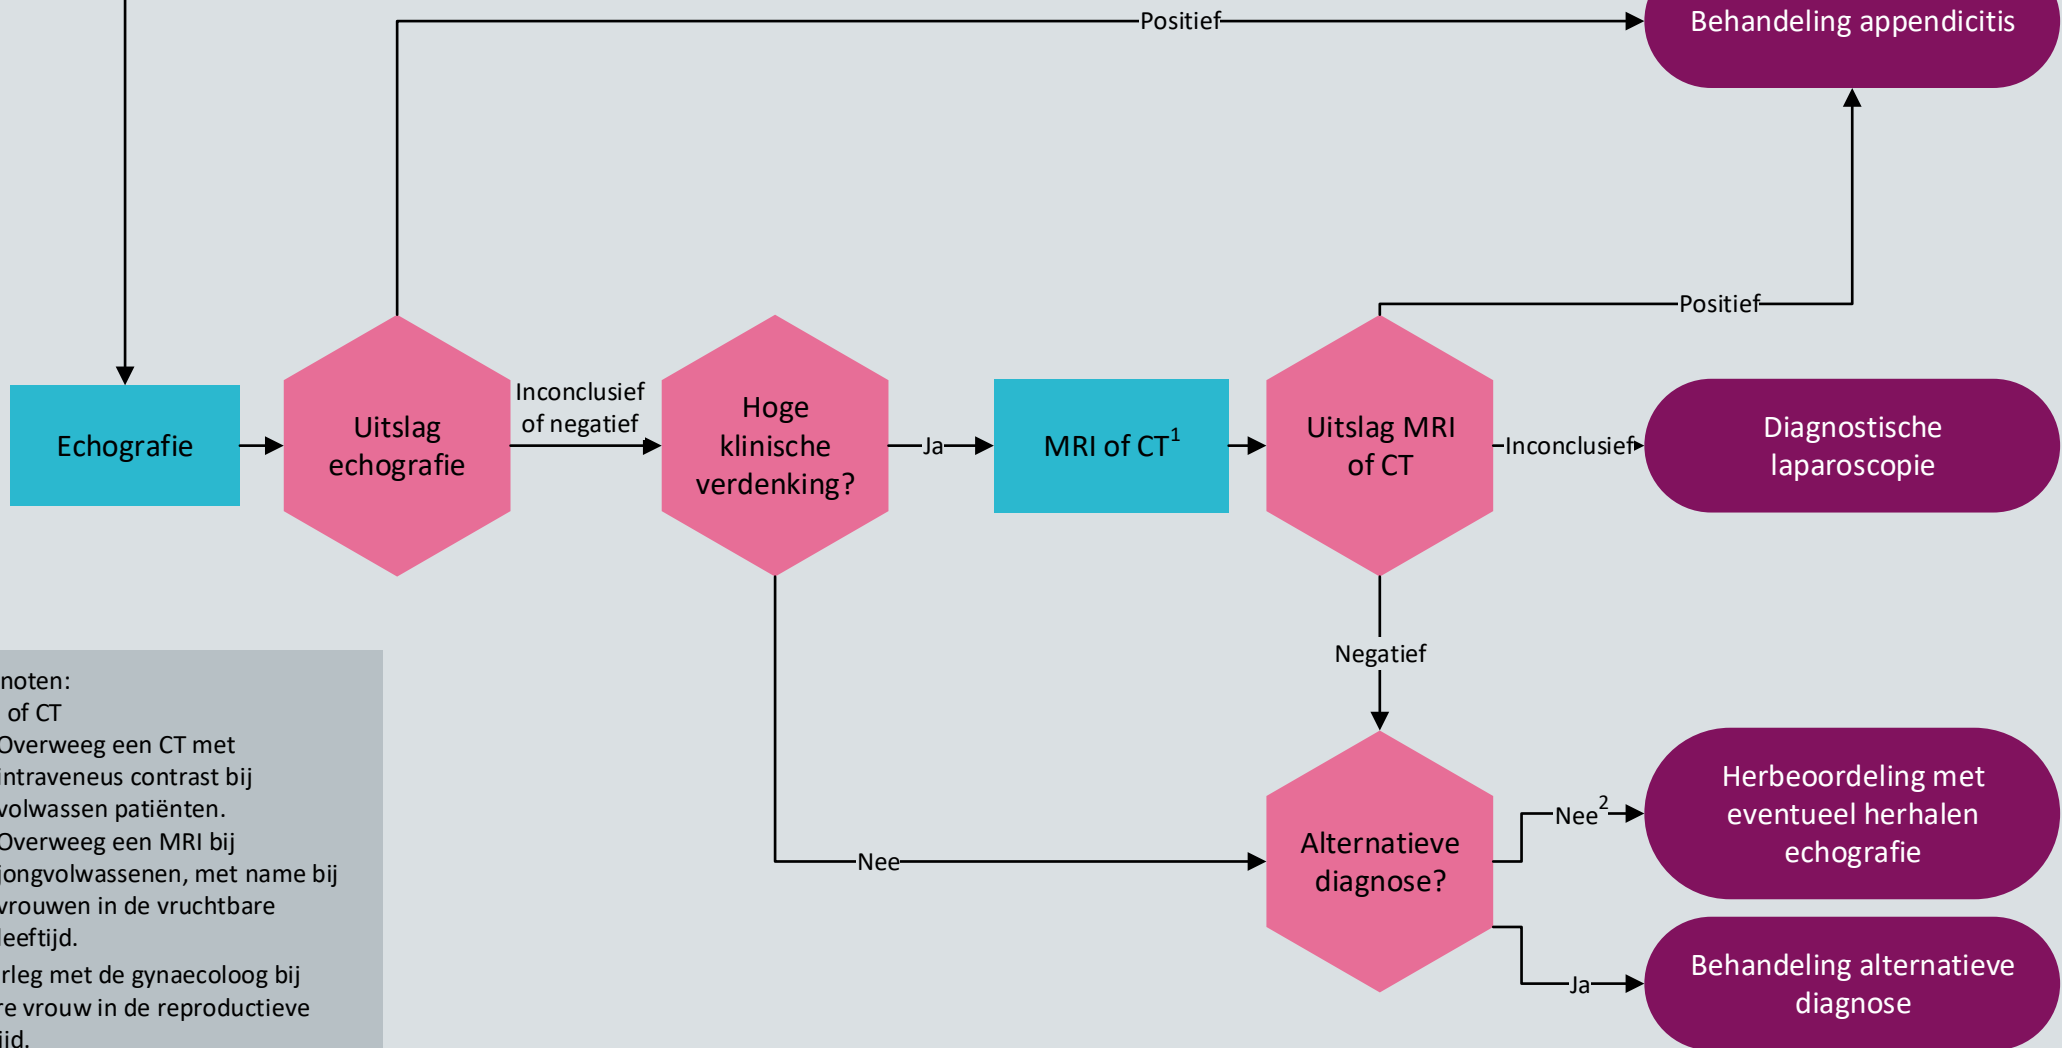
Positief

Behandeling appendicitis

Echografie

Uitslag echografie

Inconclusief of negatief

Hoge klinische verdenking?

Ja

MRI of CT$^1$

Uitslag MRI of CT

Positief

Inconclusief

Diagnostische laparoscopie

Negatief

Nee

Alternatieve diagnose?

Nee$^2$

Herbeoordeling met eventueel herhalen echografie

Ja

Behandeling alternatieve diagnose

noten:
of CT
Overweeg een CT met intraveneus contrast bij volwassen patiënten.
Overweeg een MRI bij jongvolwassenen, met name bij vrouwen in de vruchtbare leeftijd.
rleg met de gynaecoloog bij re vrouw in de reproductieve iid.